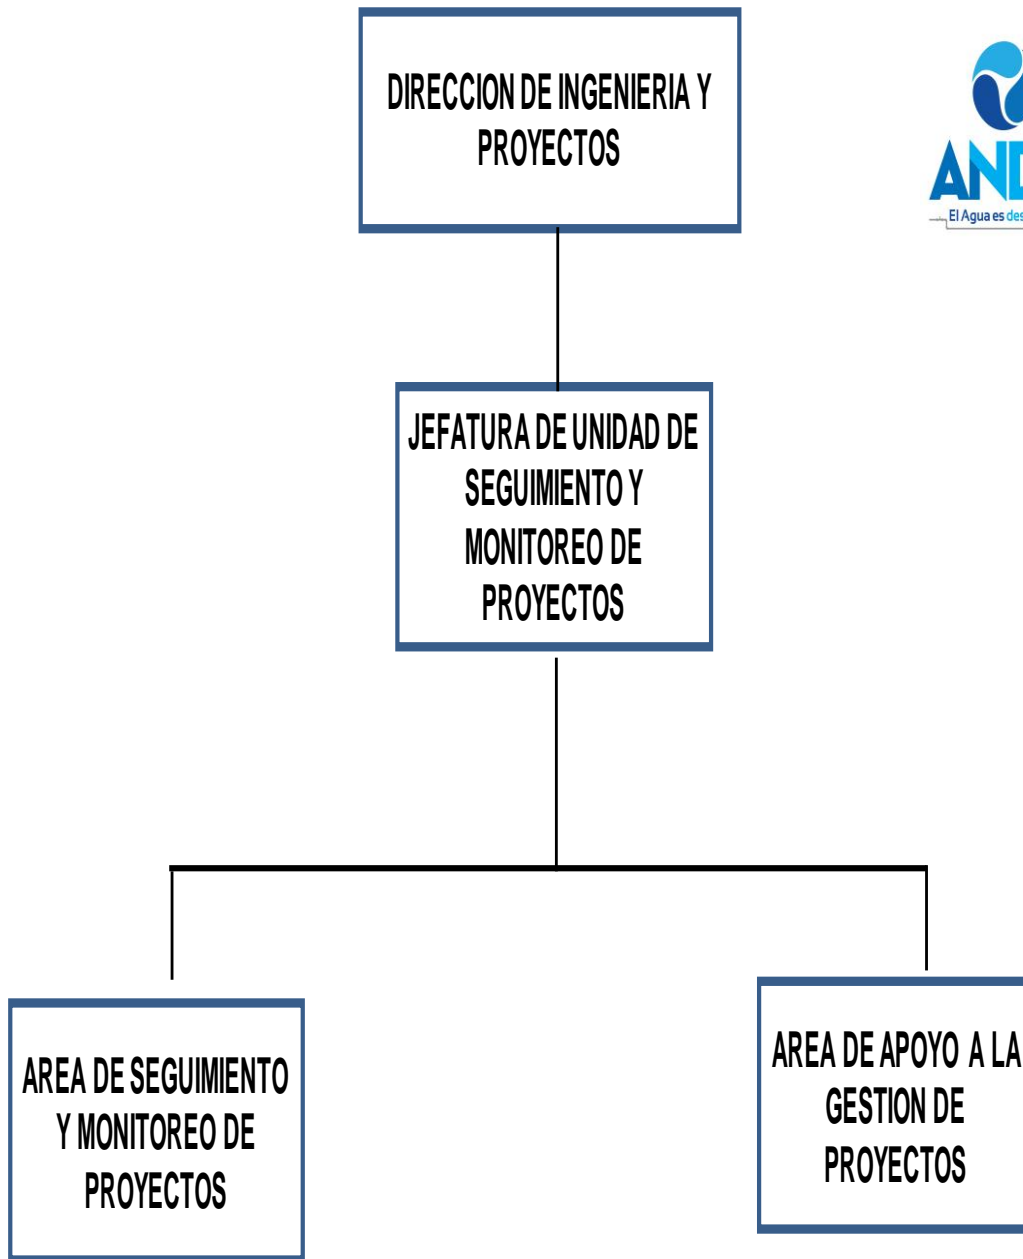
DIRECCION DE INGENIERIA Y PROYECTOS

AND

El Agua es des

JEFATURA DE UNIDAD DE SEGUIMIENTO Y MONITOREO DE PROYECTOS

AREA DE SEGUIMIENTO Y MONITOREO DE PROYECTOS

AREA DE APOYO A LA GESTION DE PROYECTOS